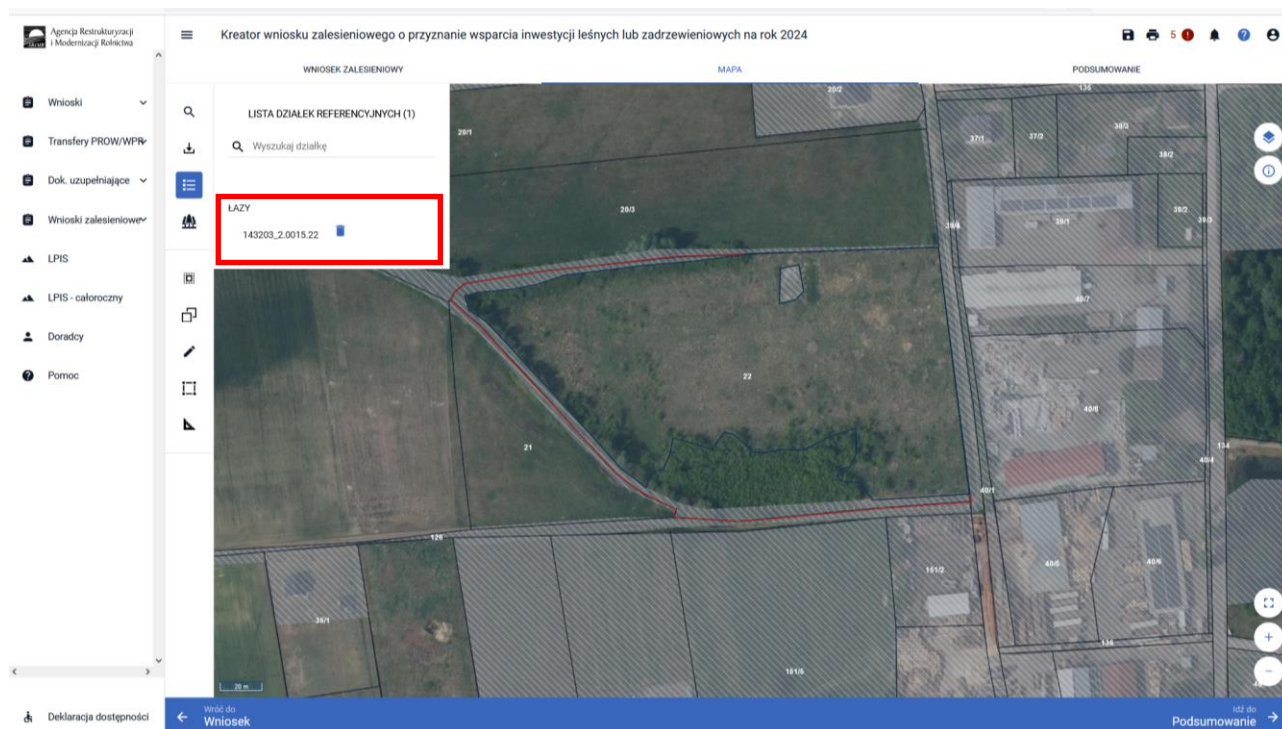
Agencja Restrukturyzacji i Modernizacji Rolnictwa

Kreator wniosku zalesieniowego o przyznanie wsparcia inwestycji leśnych lub zadrzewieniowych na rok 2024

5

Wnioski
Transfery PROW/WPR
Dok. uzupełniające
Wnioski zalesieniowe
LPIS
LPIS - całoroczny
Doradcy
Pomoc

Deklaracja dostępności

WNIOSEK ZALESIENIOWY
MAPA
PODSUMOWANIE

LISTA DZIAŁEK REFERENCYJNYCH (1)
Wyszukaj działkę
ŁAZY
143203_2.0015.22

20/2
135
20/1
37/1
37/2
38/2
38/2
20/3
39/1
39/3
39/3
38/6
40/7
22
40/8
21
134
40/4
40/1
126
40/6
40/6
151/2
36/1
134
151/5
20 m

Wróć do
Wniosek
Idź do
Podsumowanie